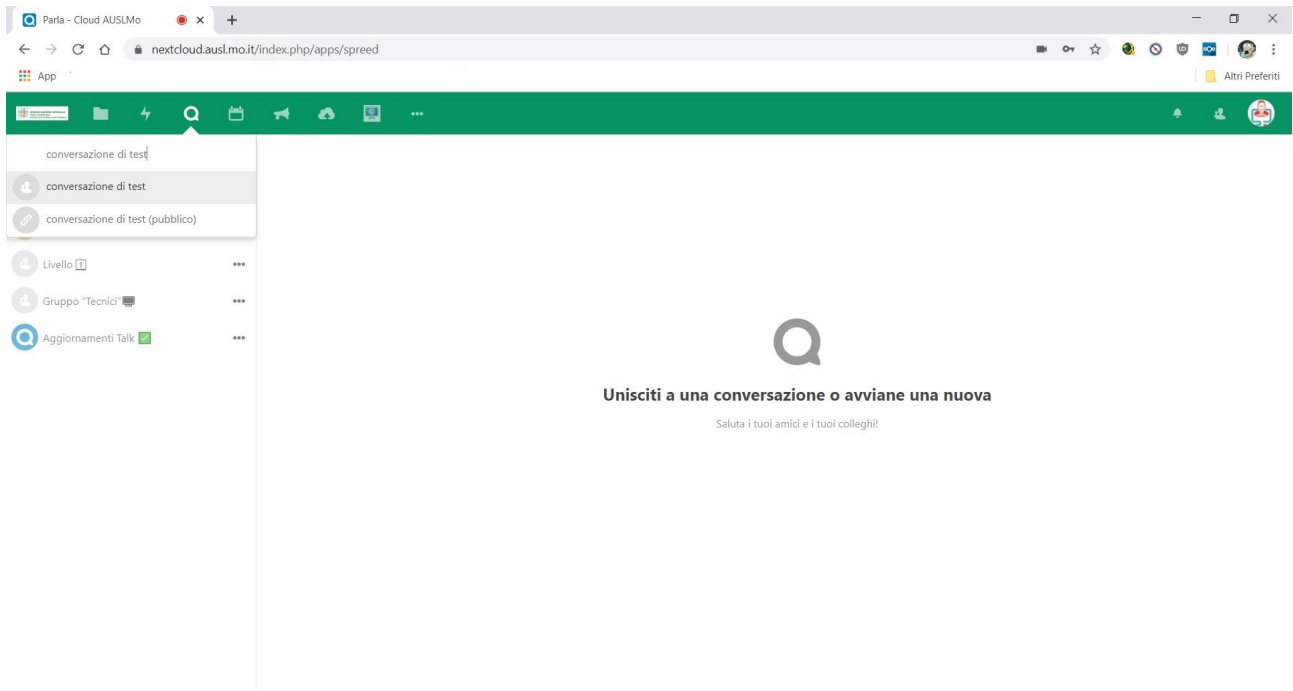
Parla - Cloud AUSLMo

nextcloud.ausl.mo.it/index.php/apps/spreed

App

Altri Preferiti

conversazione di test

conversazione di test

conversazione di test (pubblico)

Livello 1

Gruppo "Tecnici"

Aggiornamenti Talk

Unisciti a una conversazione o avviane una nuova

Saluta i tuoi amici e i tuoi colleghi!